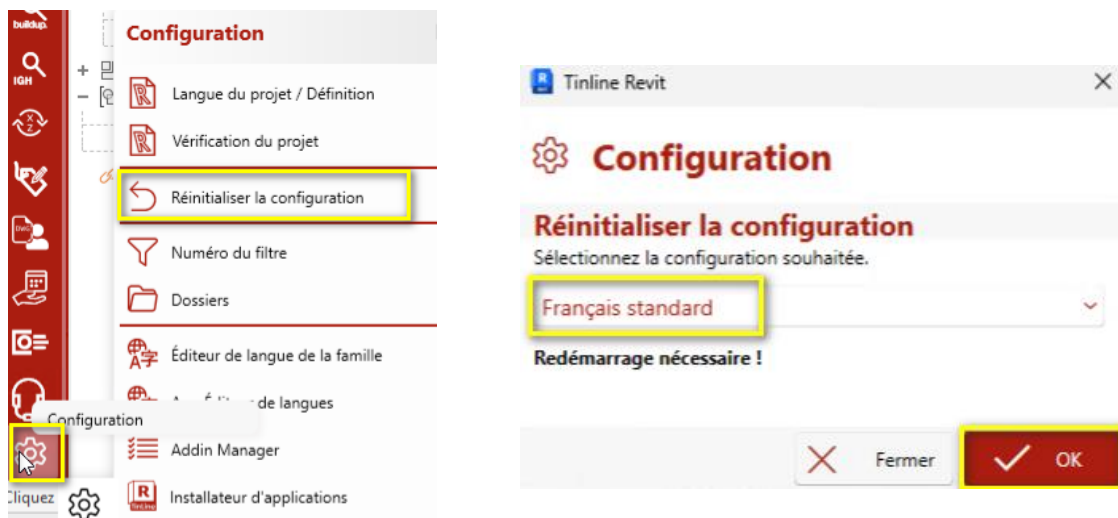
buildup.

IGH

DWG

Configuration

Langue du projet / Définition

Vérification du projet

Réinitialiser la configuration

Numéro du filtre

Dossiers

Éditeur de langue de la famille

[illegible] de langues

Configuration

Addin Manager

Installateur d'applications

Cliquez

Tinline Revit

Configuration

Réinitialiser la configuration

Sélectionnez la configuration souhaitée.

Français standard

Redémarrage nécessaire !

Fermer

OK